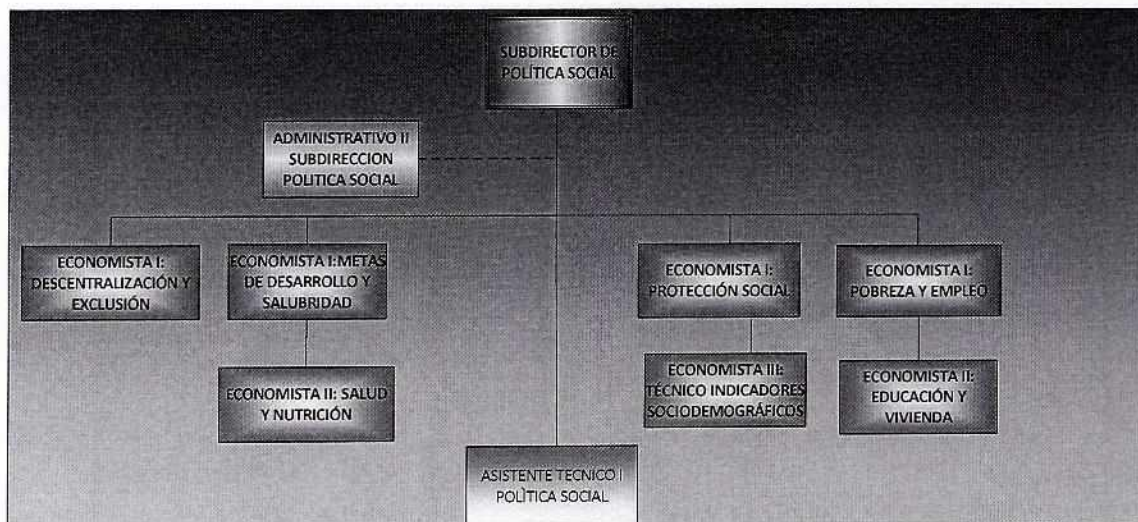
SUBDIRECTOR DE POLÍTICA SOCIAL

ADMINISTRATIVO II SUBDIRECCION POLITICA SOCIAL

ECONOMISTA I: DESCENTRALIZACIÓN Y EXCLUSIÓN

ECONOMISTA I:METAS DE DESARROLLO Y SALUBRIDAD

ECONOMISTA II: SALUD Y NUTRICIÓN

ECONOMISTA I: PROTECCIÓN SOCIAL

ECONOMISTA III: TÉCNICO INDICADORES SOCIODEMOGRÁFICOS

ECONOMISTA I: POBREZA Y EMPLEO

ECONOMISTA II: EDUCACIÓN Y VIVIENDA

ASISTENTE TECNICO I POLÍTICA SOCIAL